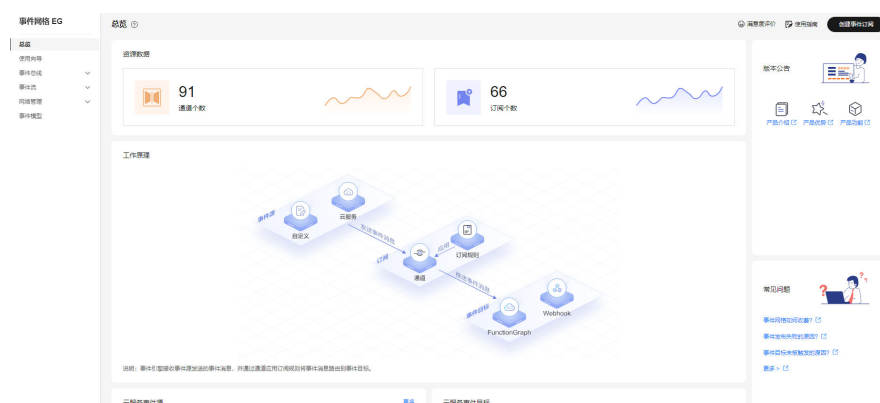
事件网格 EG

总览
使用向导
事件总线
事件流
网络管理
事件模型

总览

满意度评价 使用指南 创建事件订阅

资源数据

91
通道个数

66
订阅个数

版本公告

产品介绍 产品优势 产品功能

工作原理

事件源
自定义
云服务
发送事件消息
订阅规则
应用
订阅
通道
推送事件消息
事件目标
FunctionGraph
Webhook

说明：事件引擎接收事件源发送的事件消息，并通过通道应用订阅规则将事件消息路由到事件目标。

常见问题

事件网格如何收费？
事件发布失败的原因？
事件目标未被触发的原因？
更多

云服务事件源 更多
云服务事件目标